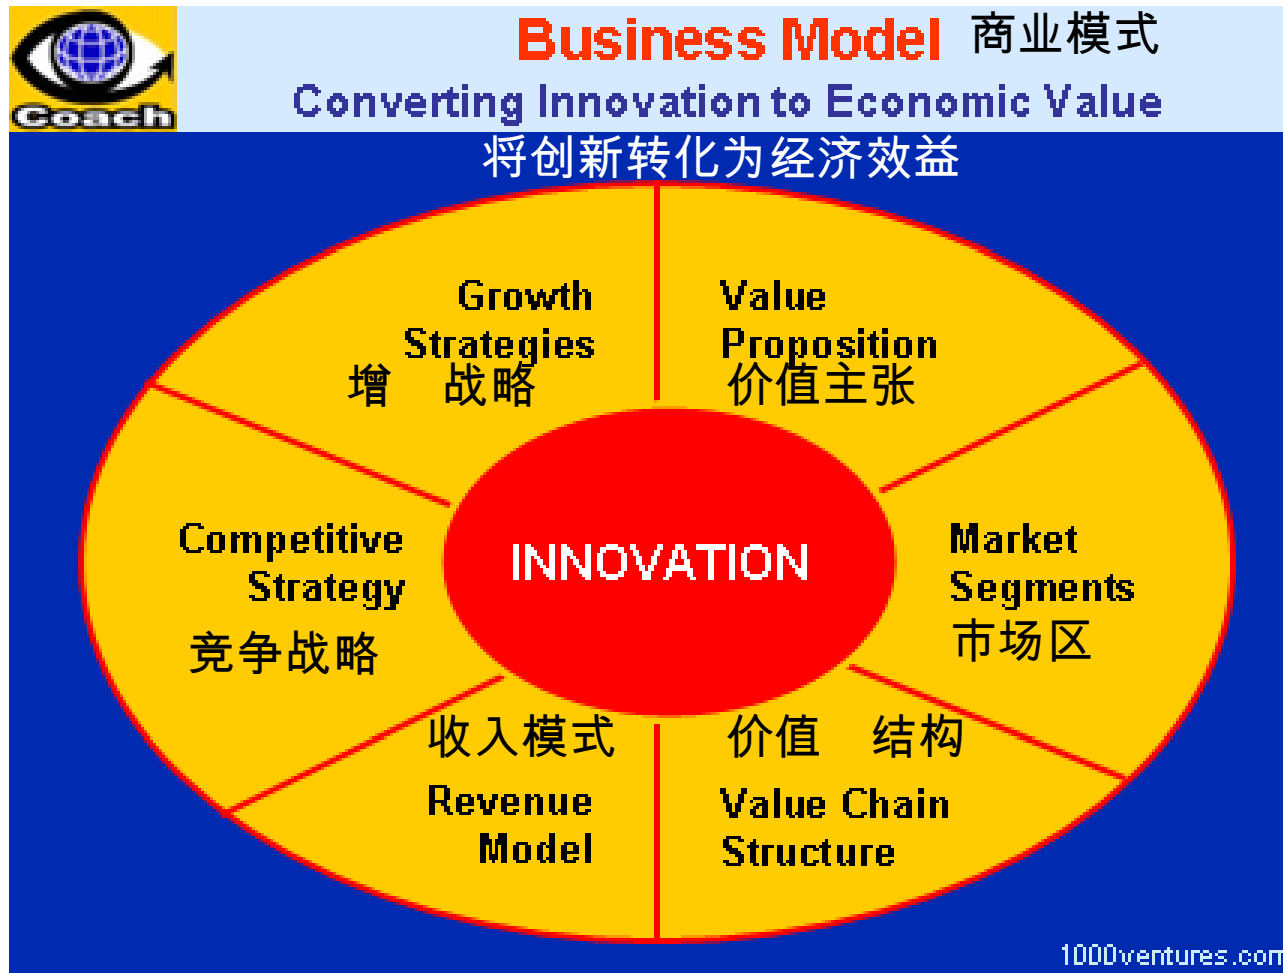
Coach

Business Model 商业模式

Converting Innovation to Economic Value

将创新转化为经济效益

Growth Strategies
增 战略

Value Proposition
价值主张

Competitive Strategy
竞争战略

INNOVATION

Market Segments
市场区

收入模式
Revenue Model

价值 结构
Value Chain Structure

1000ventures.com